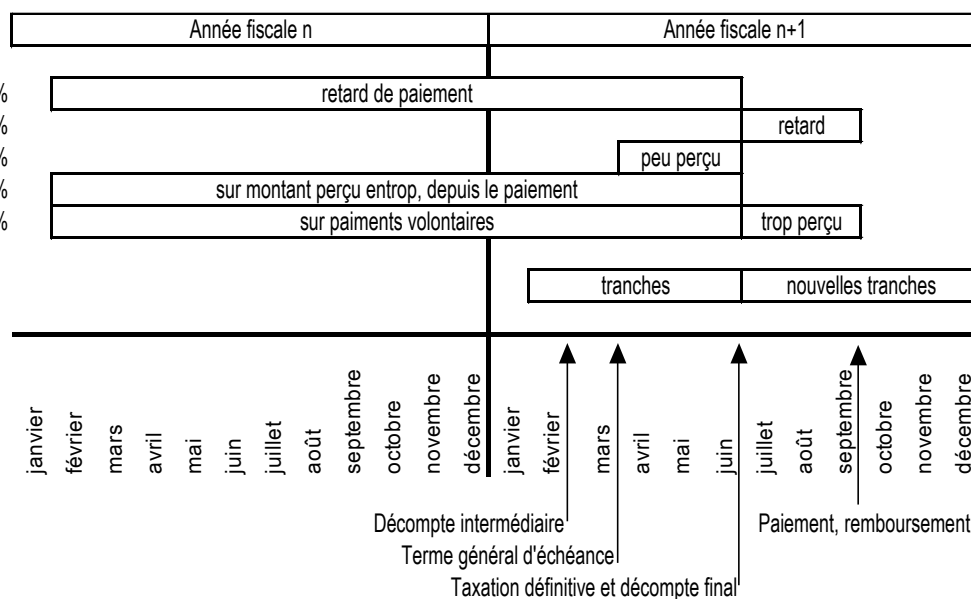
Année fiscale n

Année fiscale n+1

%
retard de paiement
%
retard
%
peu perçu
%
sur montant perçu entrop, depuis le paiement
%
sur paiments volontaires
trop perçu

tranches
nouvelles tranches

janvier
février
mars
avril
mai
juin
juillet
août
septembre
octobre
novembre
décembre
janvier
février
mars
avril
mai
juin
juillet
août
septembre
octobre
novembre
décembre

Décompte intermédiaire
Terme général d'échéance
Taxation définitive et décompte final
Paiement, remboursement